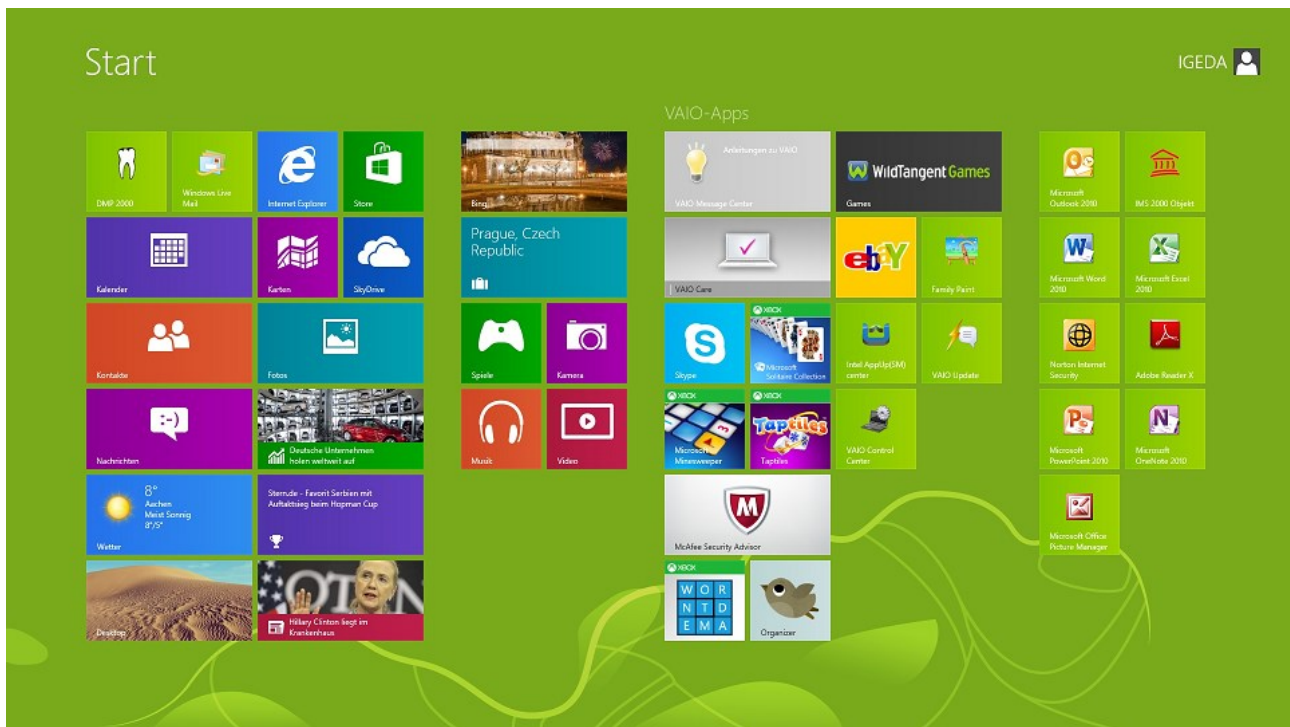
Start

IGEDA

VAIO-Apps

DMP 2000

Windows Live Mail

Internet Explorer

Store

Bing

Anleitungen zu VAIO

VAIO Message Center

WildTangent Games

Games

Microsoft Outlook 2010

IMS 2000 Objekt

Kalender

Karten

SkyDrive

Prague, Czech Republic

VAIO Care

ebY

Family Paint

Microsoft Word 2010

Microsoft Excel 2010

Kontakte

Fotos

Spiele

Kamera

Skype

XBOX

Microsoft Solitaire Collection

Intel AppUp(SM) center

VAIO Update

Norton Internet Security

Adobe Reader X

Nachrichten

Deutsche Unternehmen holen weltweit auf

Musik

Video

XBOX

Microsoft Minesweeper

XBOX

Taptiles

Taptiles

VAIO Control Center

Microsoft PowerPoint 2010

Microsoft OneNote 2010

8°
Aachen
Meist Sonnig
8°/5°

Wetter

Stern.de - Favorit Serbien mit Auftaktsieg beim Hopman Cup

McAfee Security Advisor

Microsoft Office Picture Manager

Desktop

Hillary Clinton liegt im Krankenhaus

XBOX

W O R
N T D
E M A

Organizer